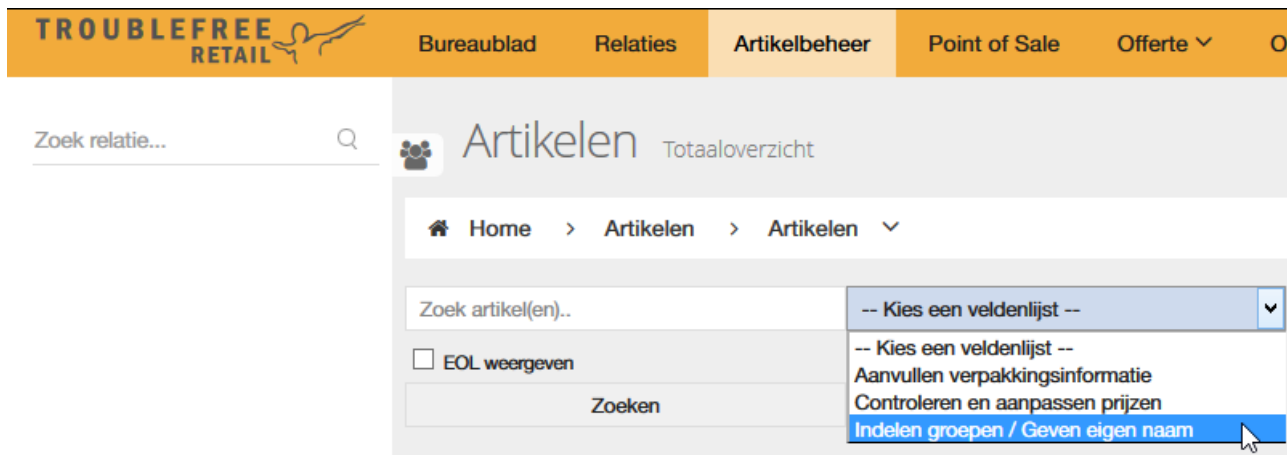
TROUBLEFREE RETAIL

Bureaublad Relaties Artikelbeheer Point of Sale Offerte O

Zoek relatie...

Artikelen Totaaloverzicht

Home > Artikelen > Artikelen

Zoek artikel(en)..

-- Kies een veldenlijst --

-- Kies een veldenlijst --
Aanvullen verpakkingsinformatie
Controleren en aanpassen prijzen
Indelen groepen / Geven eigen naam

EOL weergeven

Zoeken